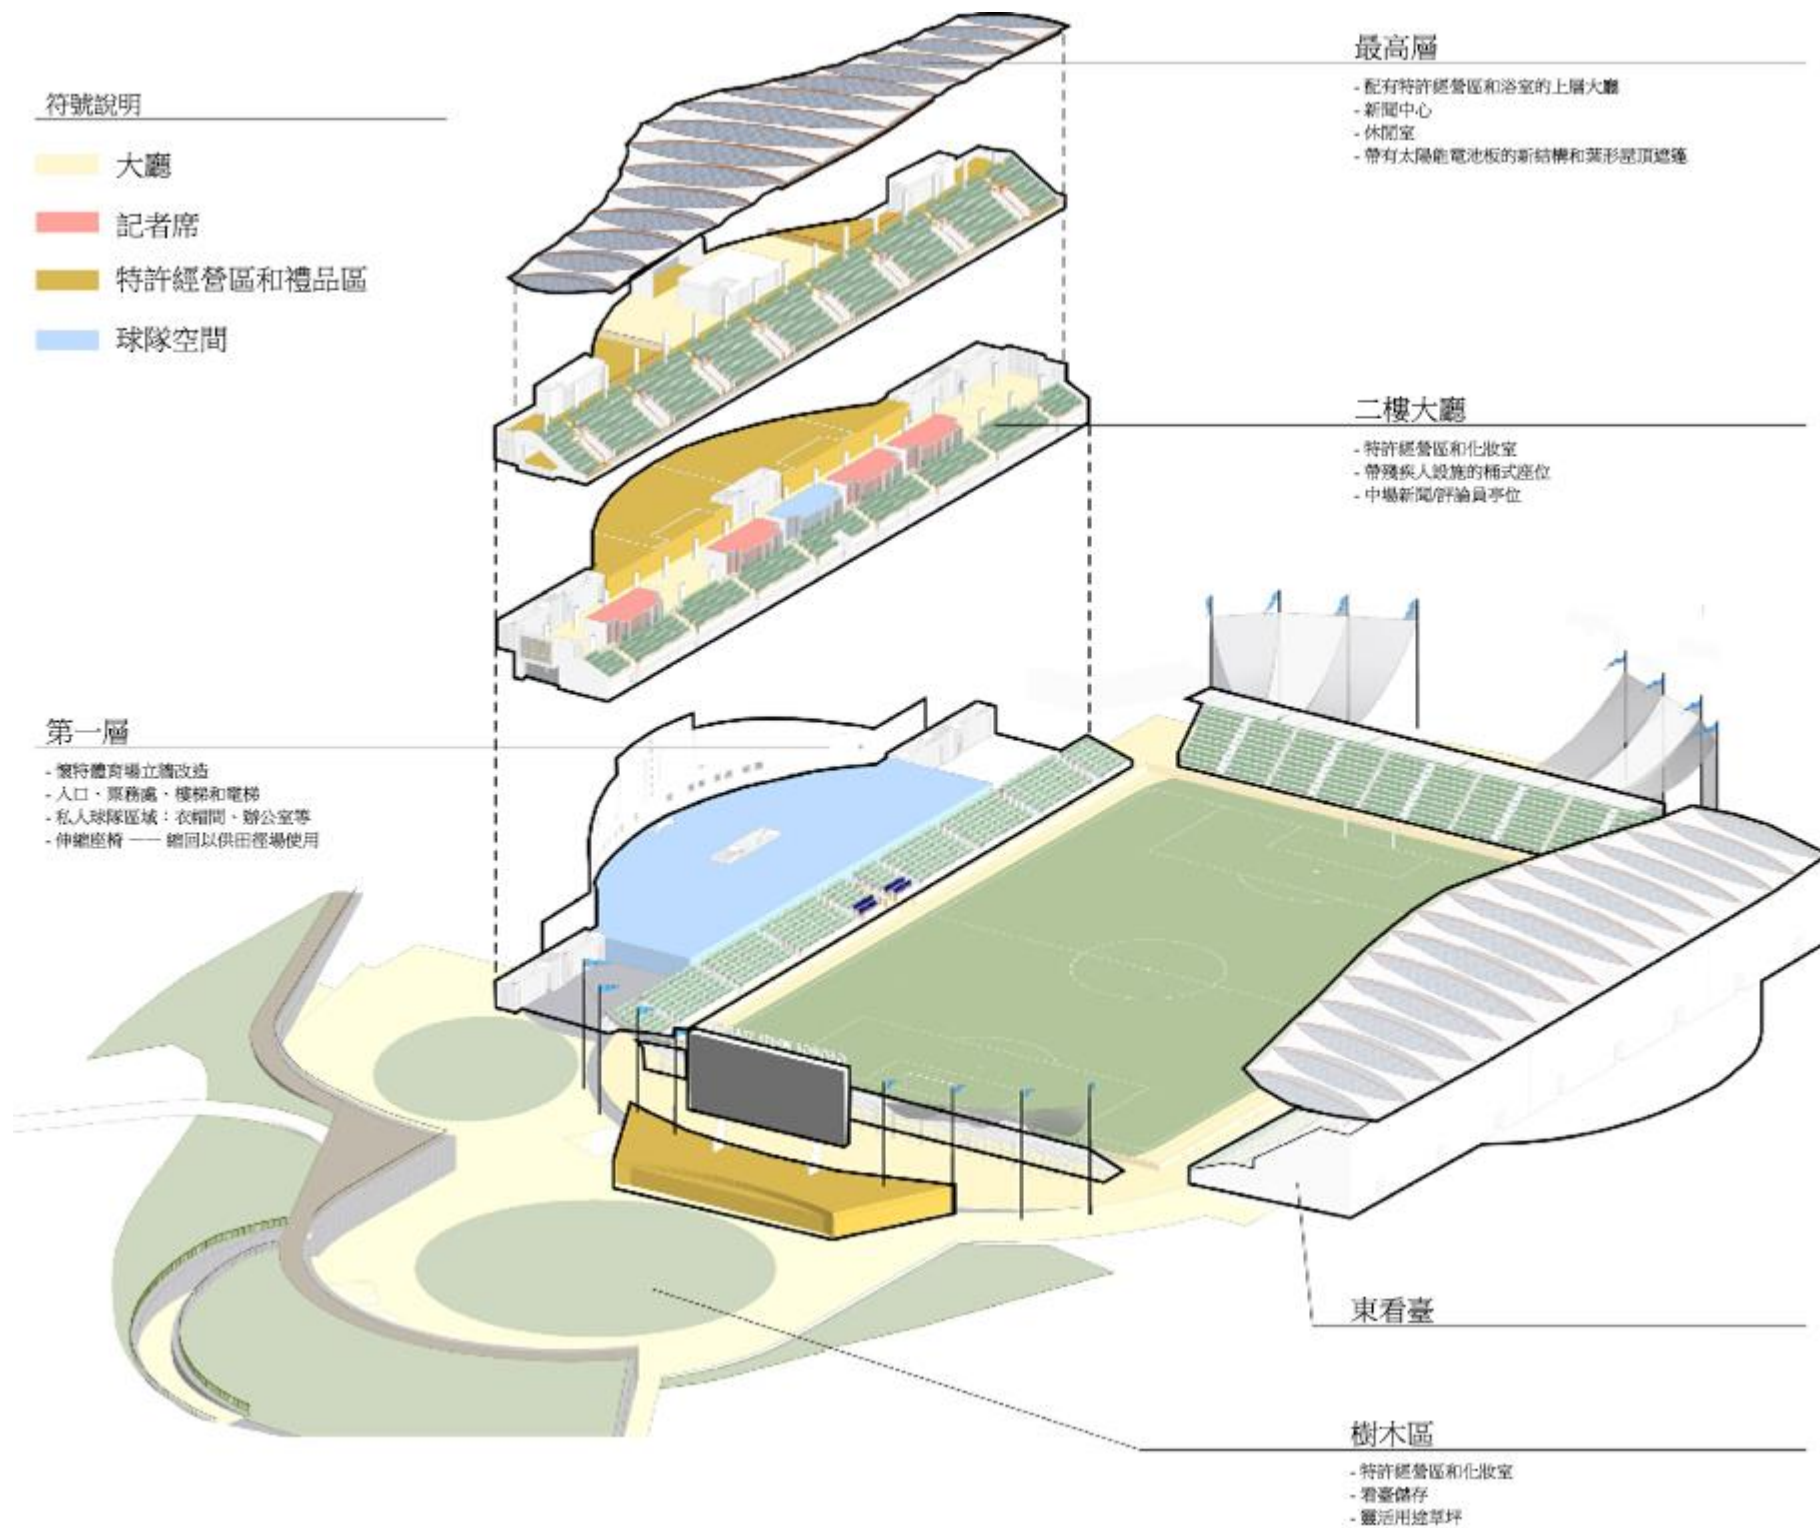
符號說明

大廳

記者席

特許經營區和禮品區

球隊空間

最高層

- 配有特許經營區和浴室的上層大廳
- 新聞中心
- 休閒室
- 帶有太陽能電池板的新結構和葉形屋頂遮篷

二樓大廳

- 特許經營區和化妝室
- 帶殘疾人設施的桶式座位
- 中場新聞/評論員亭位

第一層

- 懷特體育場立體改造
- 入口、票務處、樓梯和電梯
- 私人球隊區域：衣帽間、辦公室等
- 伸縮座椅 —— 縮回以供田徑場使用

東看臺

樹木區

- 特許經營區和化妝室
- 看臺儲存
- 靈活用途草坪